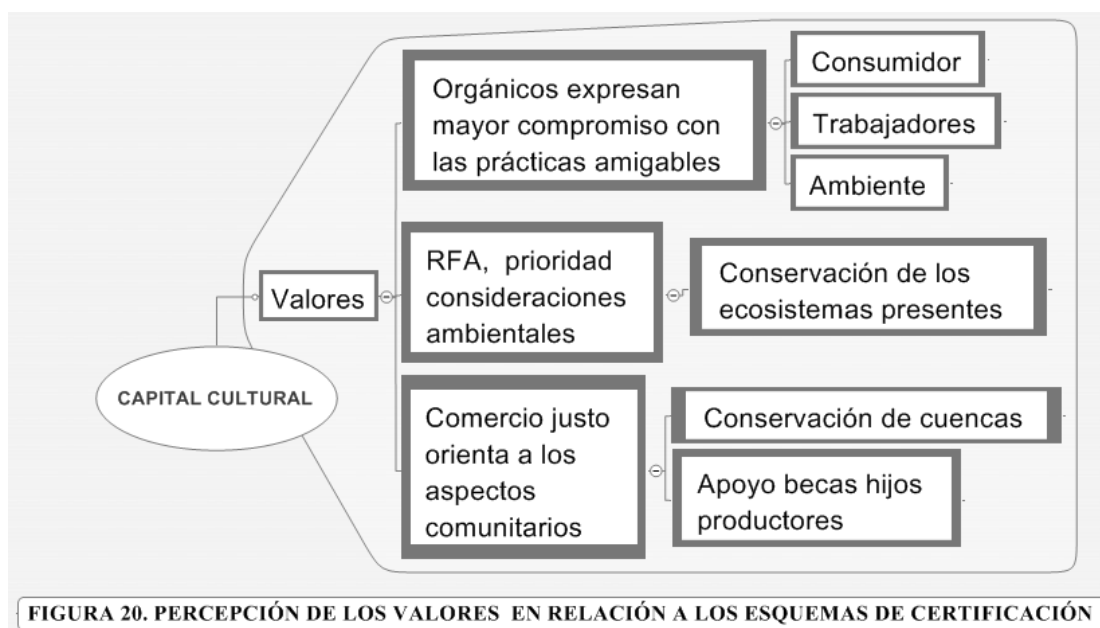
CAPITAL CULTURAL

Valores

Orgánicos expresan mayor compromiso con las prácticas amigables

Consumidor

Trabajadores

Ambiente

RFA, prioridad consideraciones ambientales

Conservación de los ecosistemas presentes

Comercio justo orienta a los aspectos comunitarios

Conservación de cuencas

Apoyo becas hijos productores

FIGURA 20. PERCEPCIÓN DE LOS VALORES EN RELACIÓN A LOS ESQUEMAS DE CERTIFICACIÓN